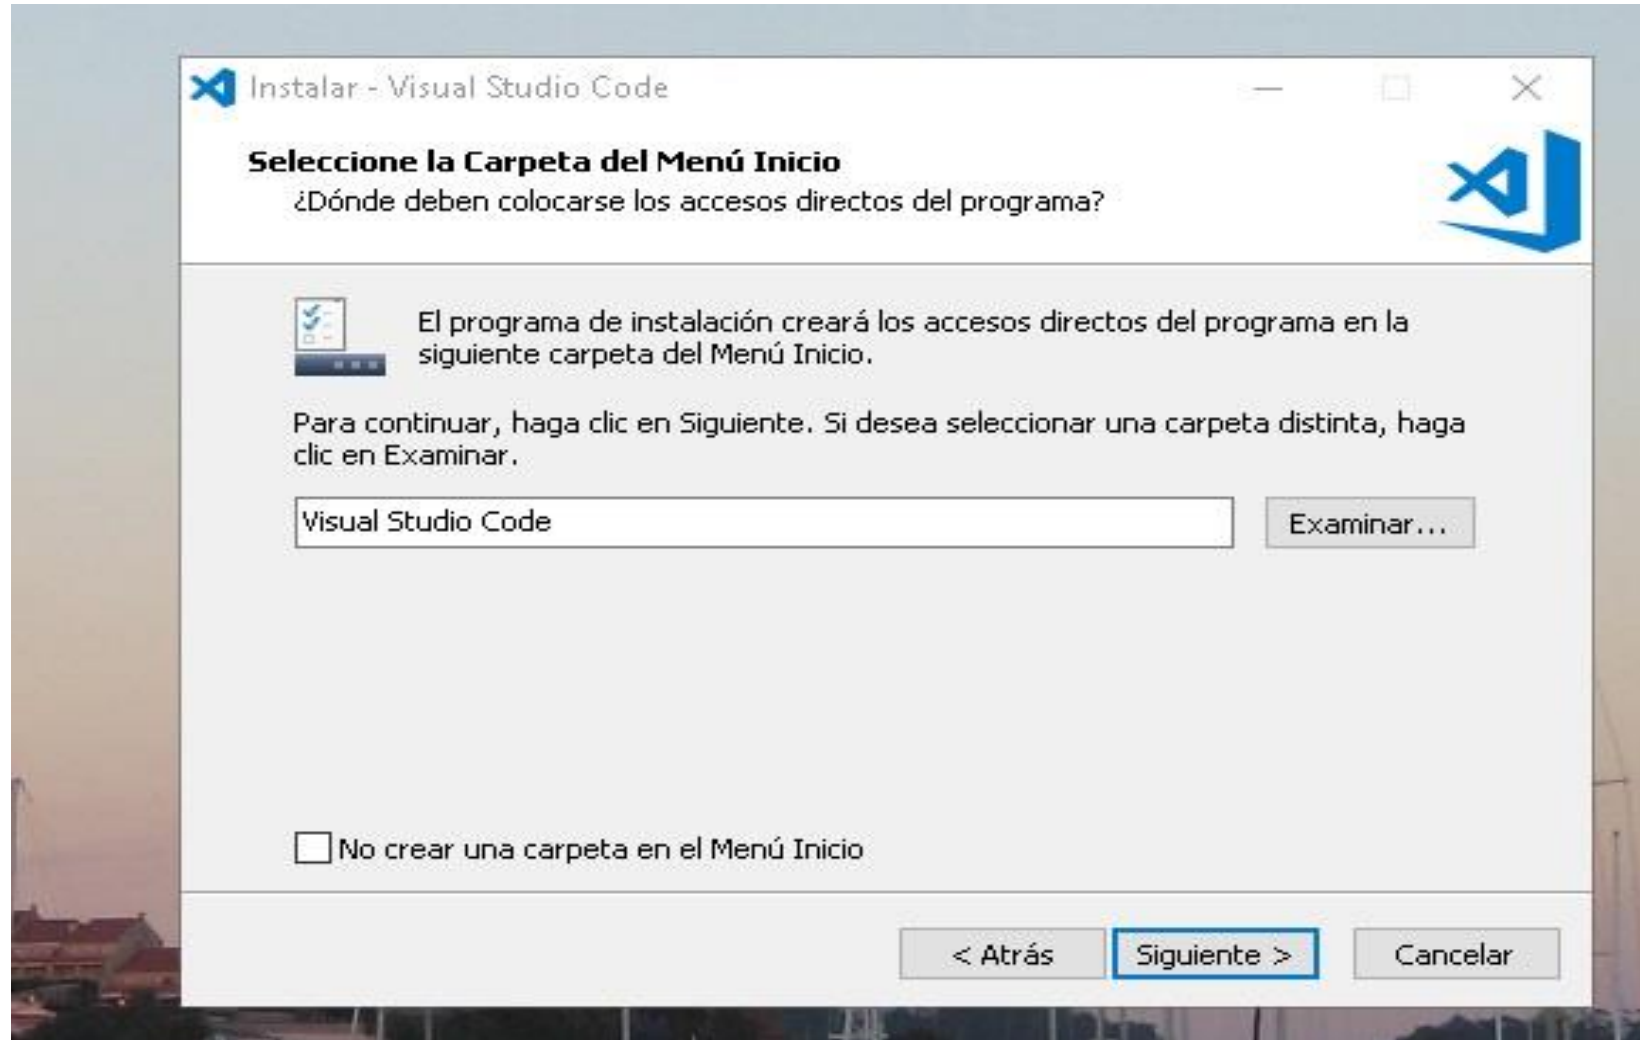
Instalar - Visual Studio Code

Seleccione la Carpeta del Menú Inicio
¿Dónde deben colocarse los accesos directos del programa?

El programa de instalación creará los accesos directos del programa en la siguiente carpeta del Menú Inicio.

Para continuar, haga clic en Siguiente. Si desea seleccionar una carpeta distinta, haga clic en Examinar.

Visual Studio Code

Examinar...

No crear una carpeta en el Menú Inicio

< Atrás

Siguiente >

Cancelar